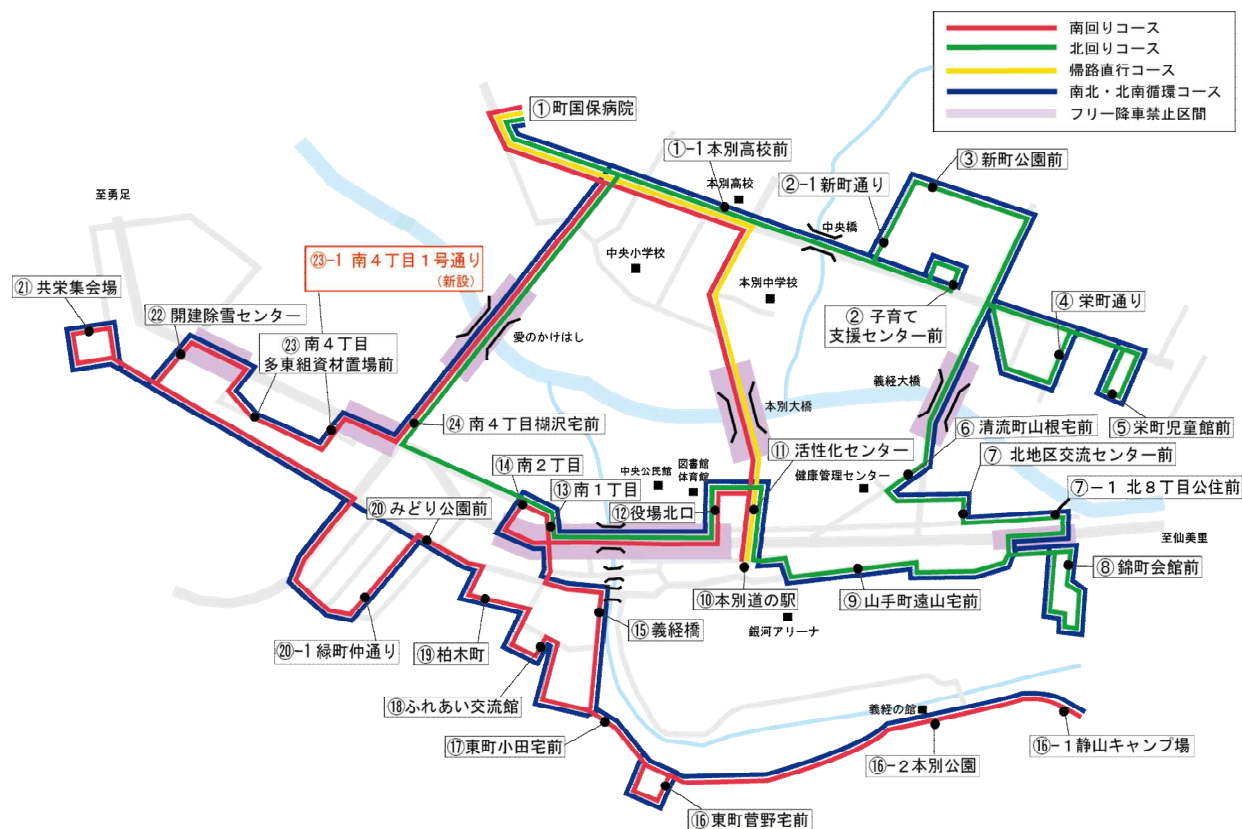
南回りコース
北回りコース
帰路直行コース
南北・北南循環コース
フリー降車禁止区間

①町国保病院
①-1 本別高校前
本別高校
②-1 新町通り
③新町公園前
中央橋
至勇足
中央小学校
本別中学校
②子育て支援センター前
④栄町通り
㉓-1 南４丁目１号通り（新設）
㉑共栄集会場
㉒開建除雪センター
㉓南４丁目多東組資材置場前
愛のかけはし
義経大橋
本別大橋
⑤栄町児童館前
⑥清流町山根宅前
㉔南４丁目棚沢宅前
⑪活性化センター
⑦北地区交流センター前
⑭南２丁目
中央公民館
図書館
体育館
健康管理センター
⑦-1 北８丁目公住前
⑬南１丁目
⑳みどり公園前
⑫役場北口
至仙美里
⑧錦町会館前
⑩本別道の駅
⑨山手町遠山宅前
⑮義経橋
銀河アリーナ
⑳-1 緑町仲通り
⑲柏木町
⑱ふれあい交流館
義経の館
⑰東町小田宅前
⑯-1 静山キャンプ場
⑯-2 本別公園
⑯東町菅野宅前